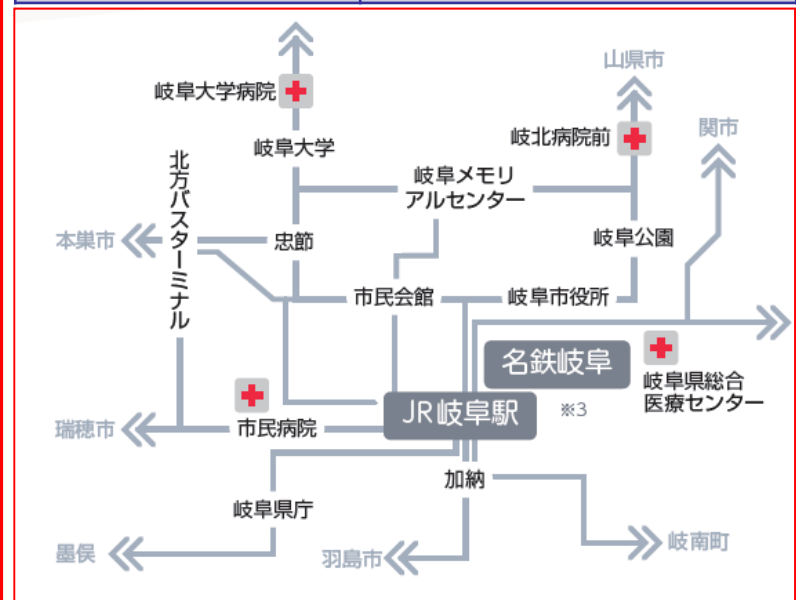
山県市

岐阜大学病院

関市

岐北病院前

岐阜大学

北方バスターミナル

岐阜メモリアルセンター

本巣市

忠節

岐阜公園

市民会館

岐阜市役所

名鉄岐阜

岐阜県総合医療センター

JR岐阜駅

※3

瑞穂市

市民病院

加納

岐阜県庁

墨俣

羽島市

岐南町